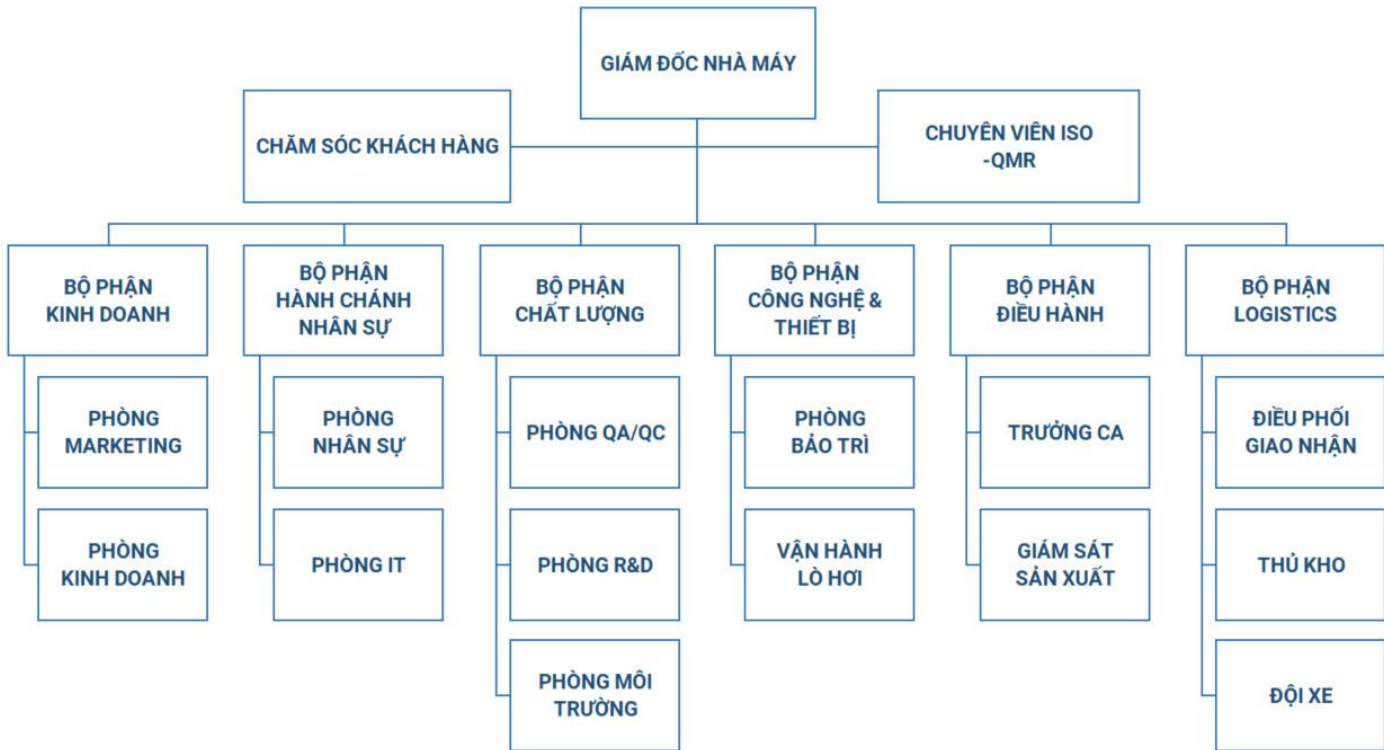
GIÁM ĐỐC NHÀ MÁY

CHĂM SÓC KHÁCH HÀNG

CHUYÊN VIÊN ISO -QMR

BỘ PHẬN KINH DOANH

PHÒNG MARKETING

PHÒNG KINH DOANH

BỘ PHẬN HÀNH CHÁNH NHÂN SỰ

PHÒNG NHÂN SỰ

PHÒNG IT

BỘ PHẬN CHẤT LƯỢNG

PHÒNG QA/QC

PHÒNG R&D

PHÒNG MÔI TRƯỜNG

BỘ PHẬN CÔNG NGHỆ & THIẾT BỊ

PHÒNG BẢO TRÌ

VẬN HÀNH LÒ HƠI

BỘ PHẬN ĐIỀU HÀNH

TRƯỞNG CA

GIÁM SÁT SẢN XUẤT

BỘ PHẬN LOGISTICS

ĐIỀU PHỐI GIAO NHẬN

THỦ KHO

ĐỘI XE